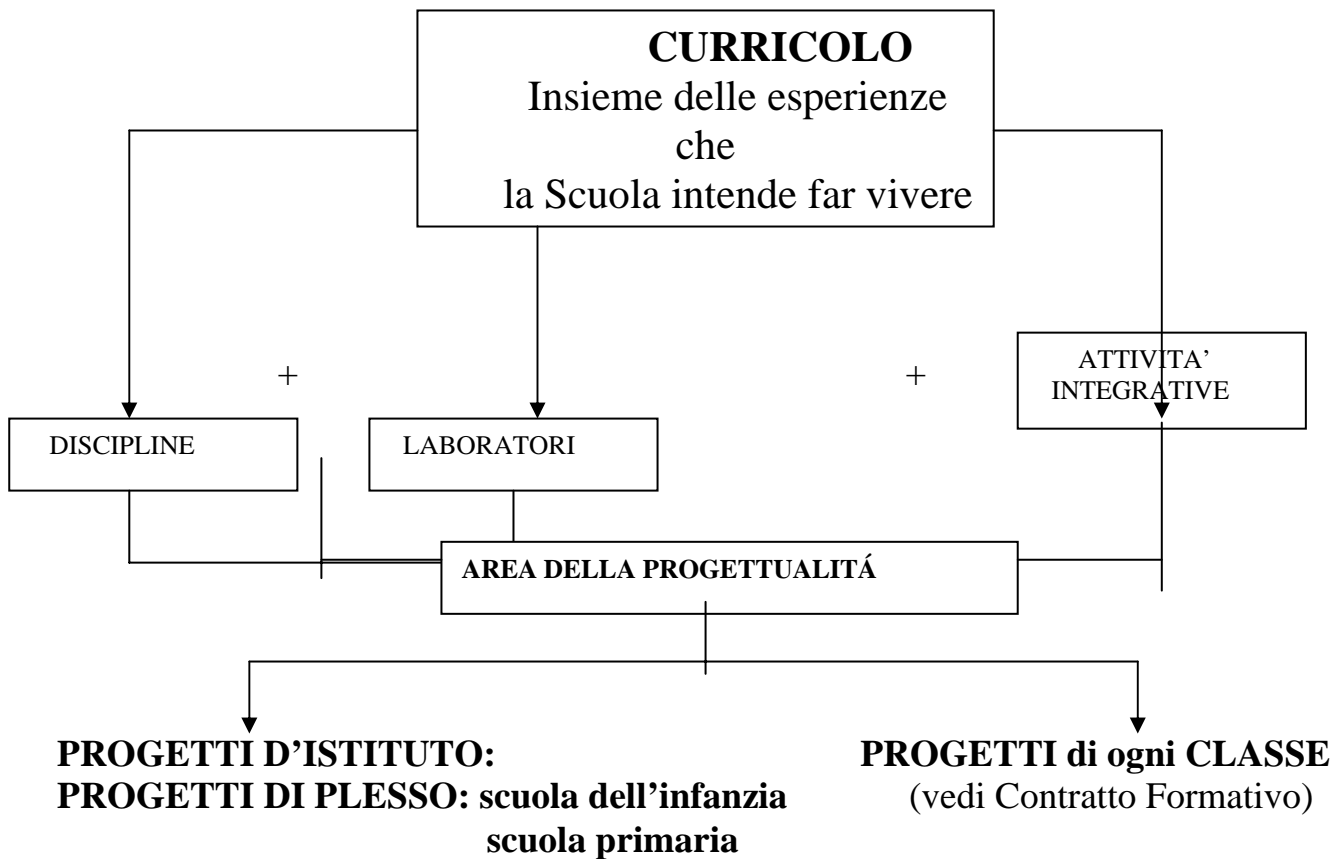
CURRICOLO
Insieme delle esperienze
che
la Scuola intende far vivere

+

+

ATTIVITA' INTEGRATIVE

DISCIPLINE

LABORATORI

AREA DELLA PROGETTUALITÁ

PROGETTI D'ISTITUTO:
PROGETTI DI PLESSO: scuola dell'infanzia
scuola primaria

PROGETTI di ogni CLASSE
(vedi Contratto Formativo)